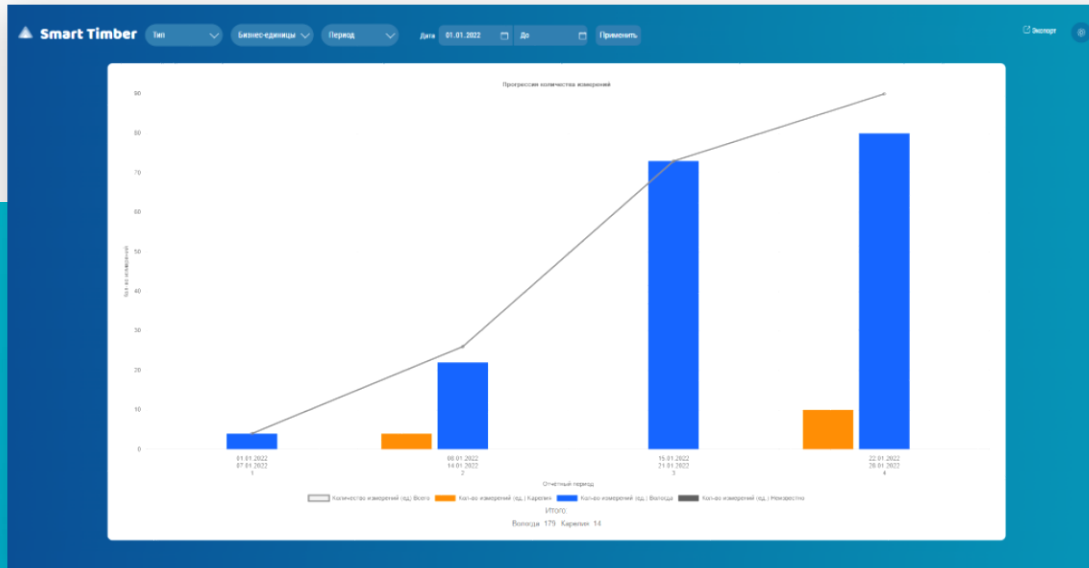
Smart Timber
Тип
Бизнес-единицы
Период
Дата 01.01.2022
До
Применить
Экспорт

Прогрессия количества измерений

90
80
70
60
50
40
30
20
10
0

Кол-во измерений

01.01.2022
07.01.2022
1

08.01.2022
14.01.2022
2

15.01.2022
21.01.2022
3

22.01.2022
28.01.2022
4

Отчетный период

Количество измерений (ед.) Всего
Кол-во измерений (ед.) Карелия
Кол-во измерений (ед.) Вологда
Кол-во измерений (ед.) Неизвестно

Итого:
Вологда 175 Карелия 14